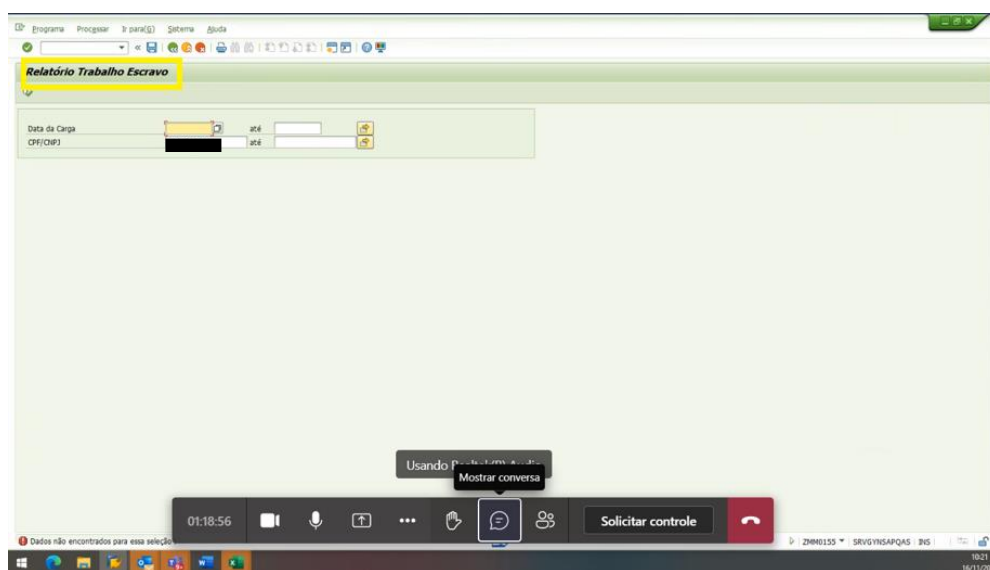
Programa Processar Ir para(G) Sistema Ajuda

Relatório Trabalho Escravo

Data da Carga até
CPF/CNPJ até

Usando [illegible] Audio
Mostrar conversa

01:18:56

Solicitar controle

Dados não encontrados para essa seleç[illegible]

ZMM0155 SRVGYNSAPQAS INS

10:21
16/11/20